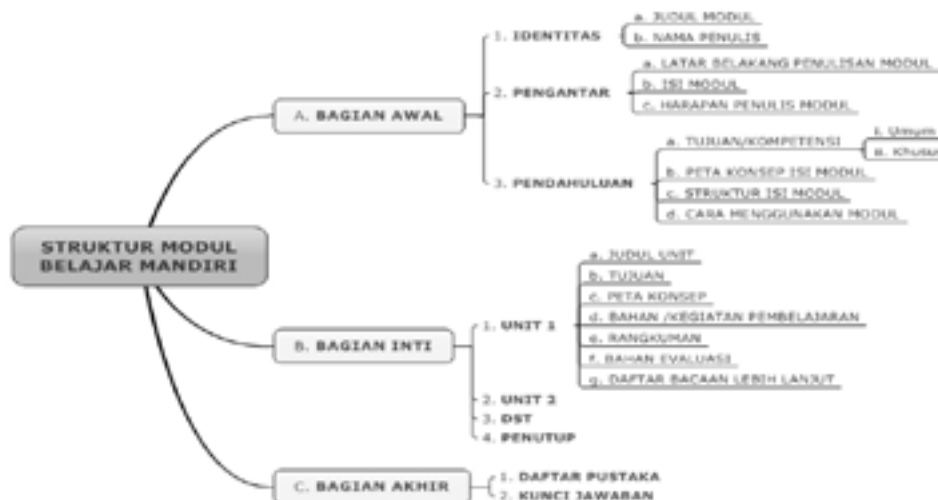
STRUKTUR MODUL BELAJAR MANDIRI

A. BAGIAN AWAL

1. IDENTITAS
a. JUDUL MODUL
b. NAMA PENULIS

2. PENGANTAR
a. LATAR BELAKANG PENULISAN MODUL
b. ISI MODUL
c. HARAPAN PENULIS MODUL

3. PENDAHULUAN
a. TUJUAN/KOMPETENSI
i. Umum
ii. Khusu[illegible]
b. PETA KONSEP ISI MODUL
c. STRUKTUR ISI MODUL
d. CARA MENGGUNAKAN MODUL

B. BAGIAN INTI

1. UNIT 1
a. JUDUL UNIT
b. TUJUAN
c. PETA KONSEP
d. BAHAN /KEGIATAN PEMBELAJARAN
e. RANGKUMAN
f. BAHAN EVALUASI
g. DAFTAR BACAAN LEBIH LANJUT

2. UNIT 2
3. DST
4. PENUTUP

C. BAGIAN AKHIR

1. DAFTAR PUSTAKA
2. KUNCI JAWABAN